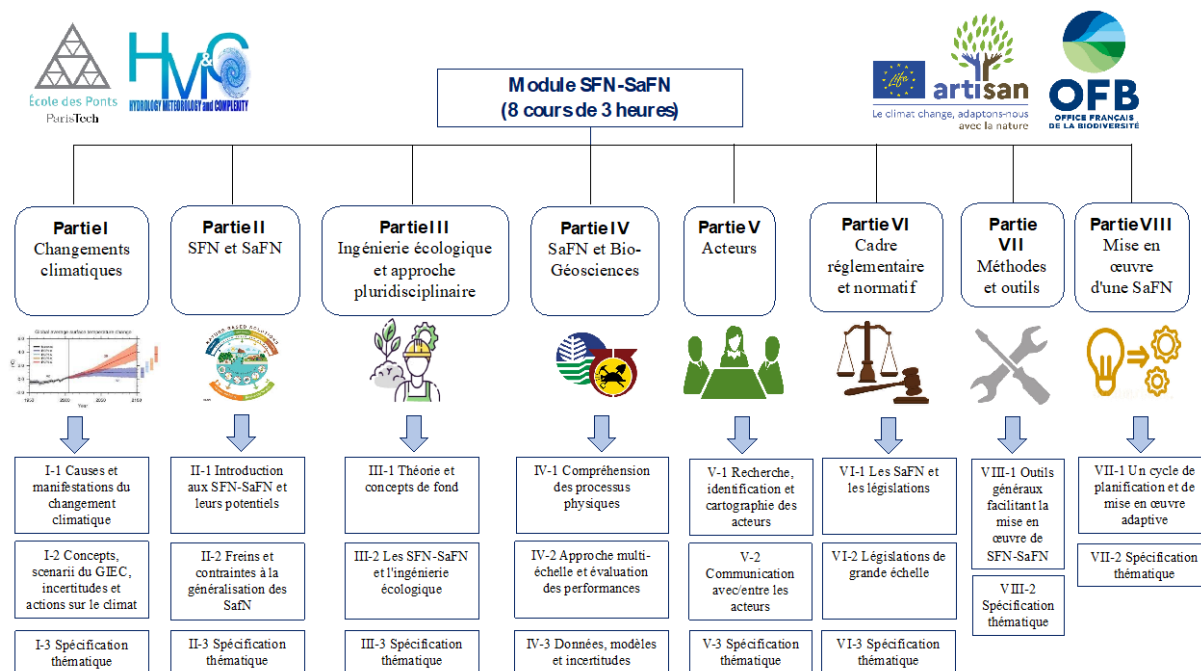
École des Ponts
ParisTech

HM&C
HYDROLOGY METEOROLOGY and COMPLEXITY

Module SFN-SaFN
(8 cours de 3 heures)

artisan
Le climat change, adaptons-nous avec la nature

OFB
OFFICE FRANÇAIS DE LA BIODIVERSITÉ

Partie I
Changements climatiques

Partie II
SFN et SaFN

Partie III
Ingénierie écologique et approche pluridisciplinaire

Partie IV
SaFN et Bio-Géosciences

Partie V
Acteurs

Partie VI
Cadre réglementaire et normatif

Partie VII
Méthodes et outils

Partie VIII
Mise en œuvre d'une SaFN

I-1 Causes et manifestations du changement climatique

I-2 Concepts, scenarii du GIEC, incertitudes et actions sur le climat

I-3 Spécification thématique

II-1 Introduction aux SFN-SaFN et leurs potentiels

II-2 Freins et contraintes à la généralisation des SaFN

II-3 Spécification thématique

III-1 Théorie et concepts de fond

III-2 Les SFN-SaFN et l'ingénierie écologique

III-3 Spécification thématique

IV-1 Compréhension des processus physiques

IV-2 Approche multi-échelle et évaluation des performances

IV-3 Données, modèles et incertitudes

V-1 Recherche, identification et cartographie des acteurs

V-2 Communication avec/entre les acteurs

V-3 Spécification thématique

VI-1 Les SaFN et les législations

VI-2 Législations de grande échelle

VI-3 Spécification thématique

VIII-1 Outils généraux facilitant la mise en œuvre de SFN-SaFN

VIII-2 Spécification thématique

VII-1 Un cycle de planification et de mise en œuvre adaptive

VII-2 Spécification thématique